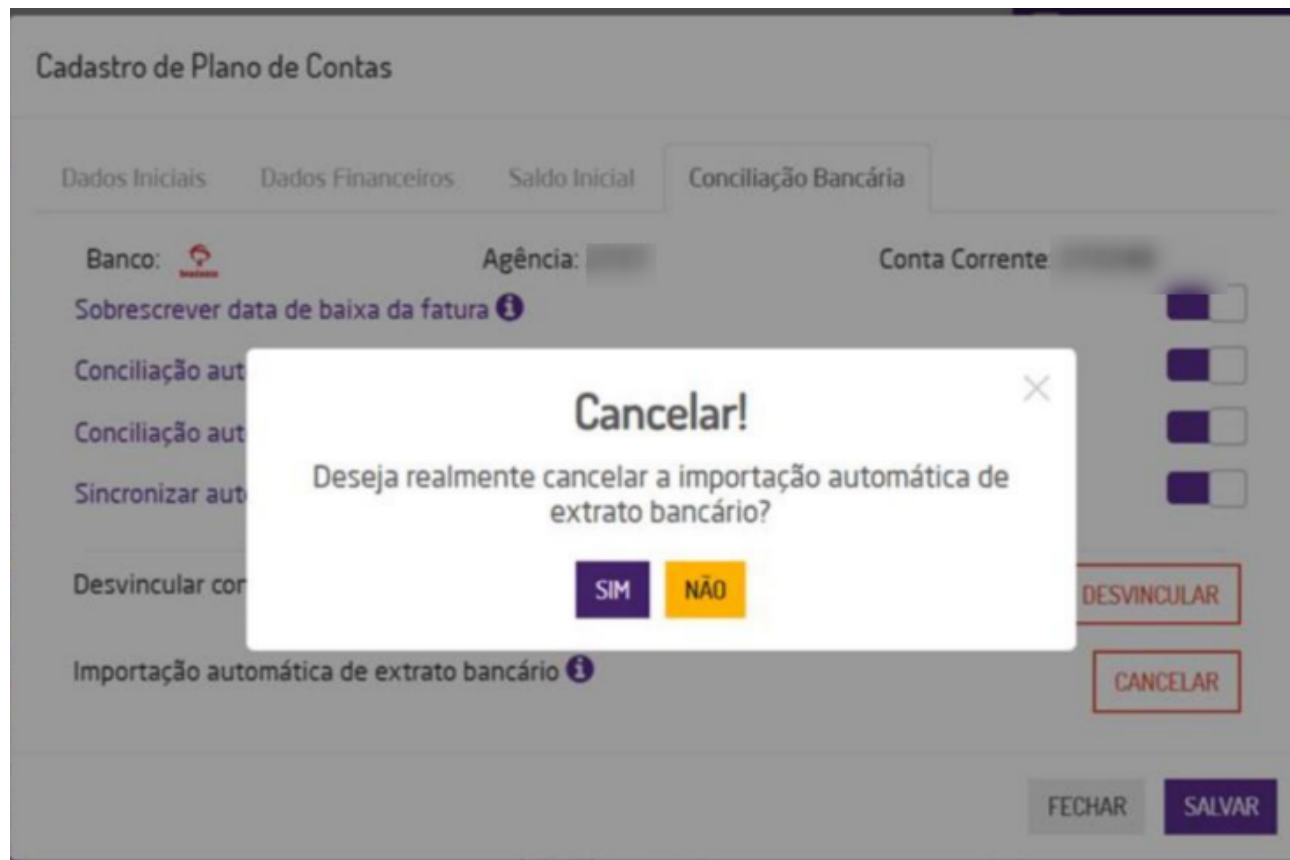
Cadastro de Plano de Contas

Dados Iniciais Dados Financeiros Saldo Inicial Conciliação Bancária

Banco: Agência: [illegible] Conta Corrente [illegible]

Sobrescrever data de baixa da fatura

Conciliação aut

Conciliação aut

Sincronizar aut

Desvincular cor

DESVINCULAR

Importação automática de extrato bancário

CANCELAR

Cancelar!

Deseja realmente cancelar a importação automática de extrato bancário?

SIM NÃO

FECHAR SALVAR